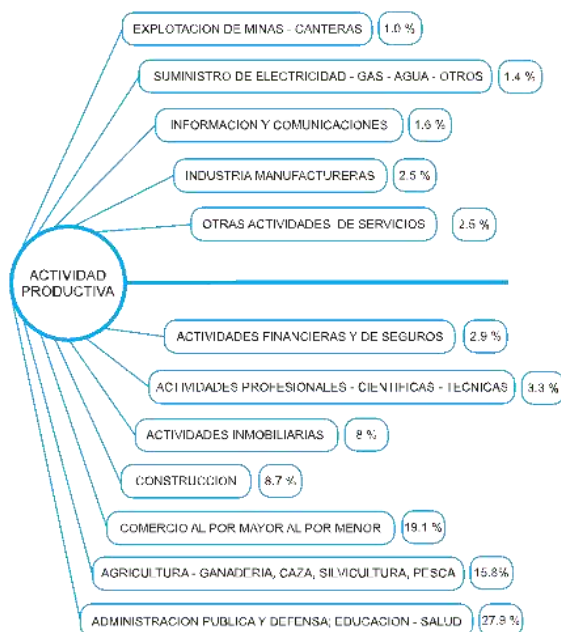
EXPLOTACION DE MINAS - CANTERAS 1.0 %

SUMINISTRO DE ELECTRICIDAD - GAS - AGUA - OTROS 1.4 %

INFORMACION Y COMUNICACIONES 1.6 %

INDUSTRIA MANUFACTURERAS 2.5 %

OTRAS ACTIVIDADES DE SERVICIOS 2.6 %

ACTIVIDAD PRODUCTIVA

ACTIVIDADES FINANCIERAS Y DE SEGUROS 2.9 %

ACTIVIDADES PROFESIONALES - CIENTIFICAS - TECNICAS 3.3 %

ACTIVIDADES INMOBILIARIAS 8 %

CONSTRUCCION 8.7 %

COMERCIO AL POR MAYOR AL POR MENOR 19.1 %

AGRICULTURA - GANADERIA, CAZA, SILVICULTURA, PESCA 15.8%

ADMINISTRACION PUBLICA Y DEFENSA; EDUCACION - SALUD 27.3 %